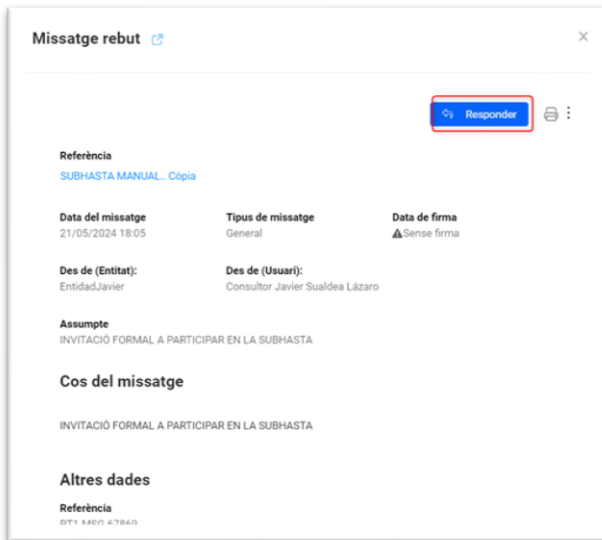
Missatge rebut

×

Responder

Referència
SUBHASTA MANUAL.. Còpia

Data del missatge
21/05/2024 18:05

Tipus de missatge
General

Data de firma
⚠Sense firma

Des de (Entitat):
EntidadJavier

Des de (Usuari):
Consultor Javier Sualdea Lázaro

Assumpte
INVITACIÓ FORMAL A PARTICIPAR EN LA SUBHASTA

Cos del missatge

INVITACIÓ FORMAL A PARTICIPAR EN LA SUBHASTA

Altres dades

Referència
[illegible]